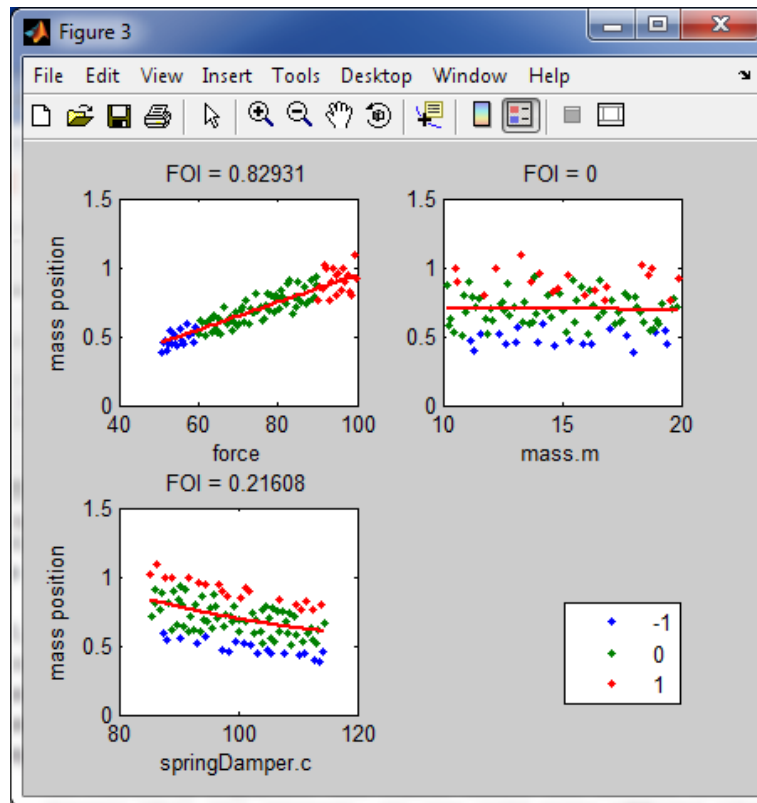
Figure 3

File Edit View Insert Tools Desktop Window Help

FOI = 0.82931

1.5
1
0.5
0

mass position

40 60 80 100

force

FOI = 0

1.5
1
0.5
0

10 15 20

mass.m

FOI = 0.21608

1.5
1
0.5
0

mass position

80 100 120

springDamper.c

-1
0
1